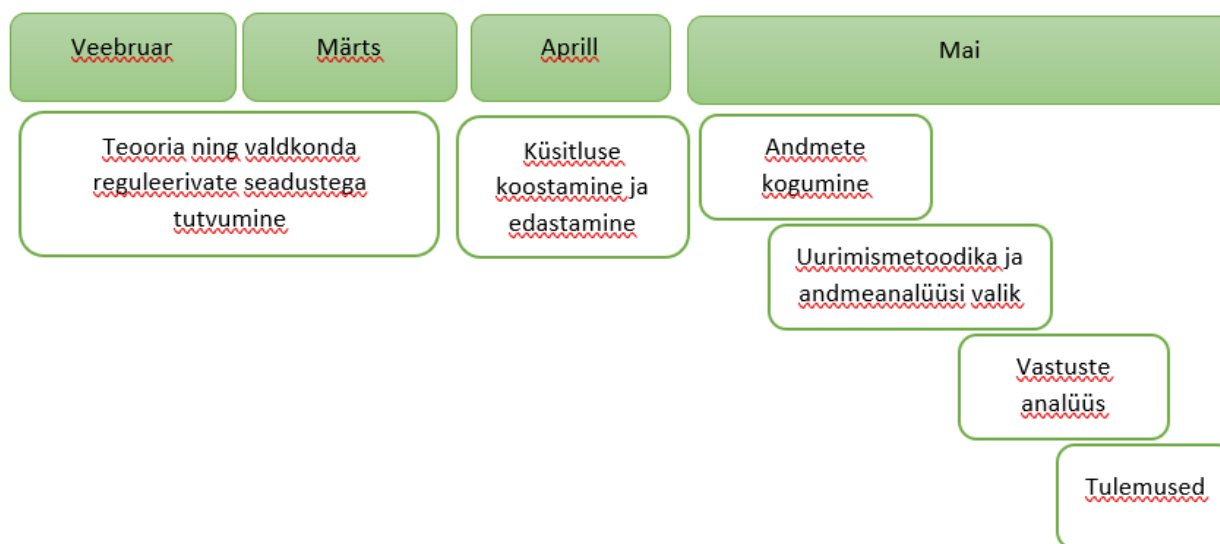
Veebruar

Märts

Aprill

Mai

Teooria ning valdkonda reguleerivate seadustega tutvumine

Küsitluse koostamine ja edastamine

Andmete kogumine

Uurimismetoodika ja andmeanalüüsi valik

Vastuste analüüs

Tulemused